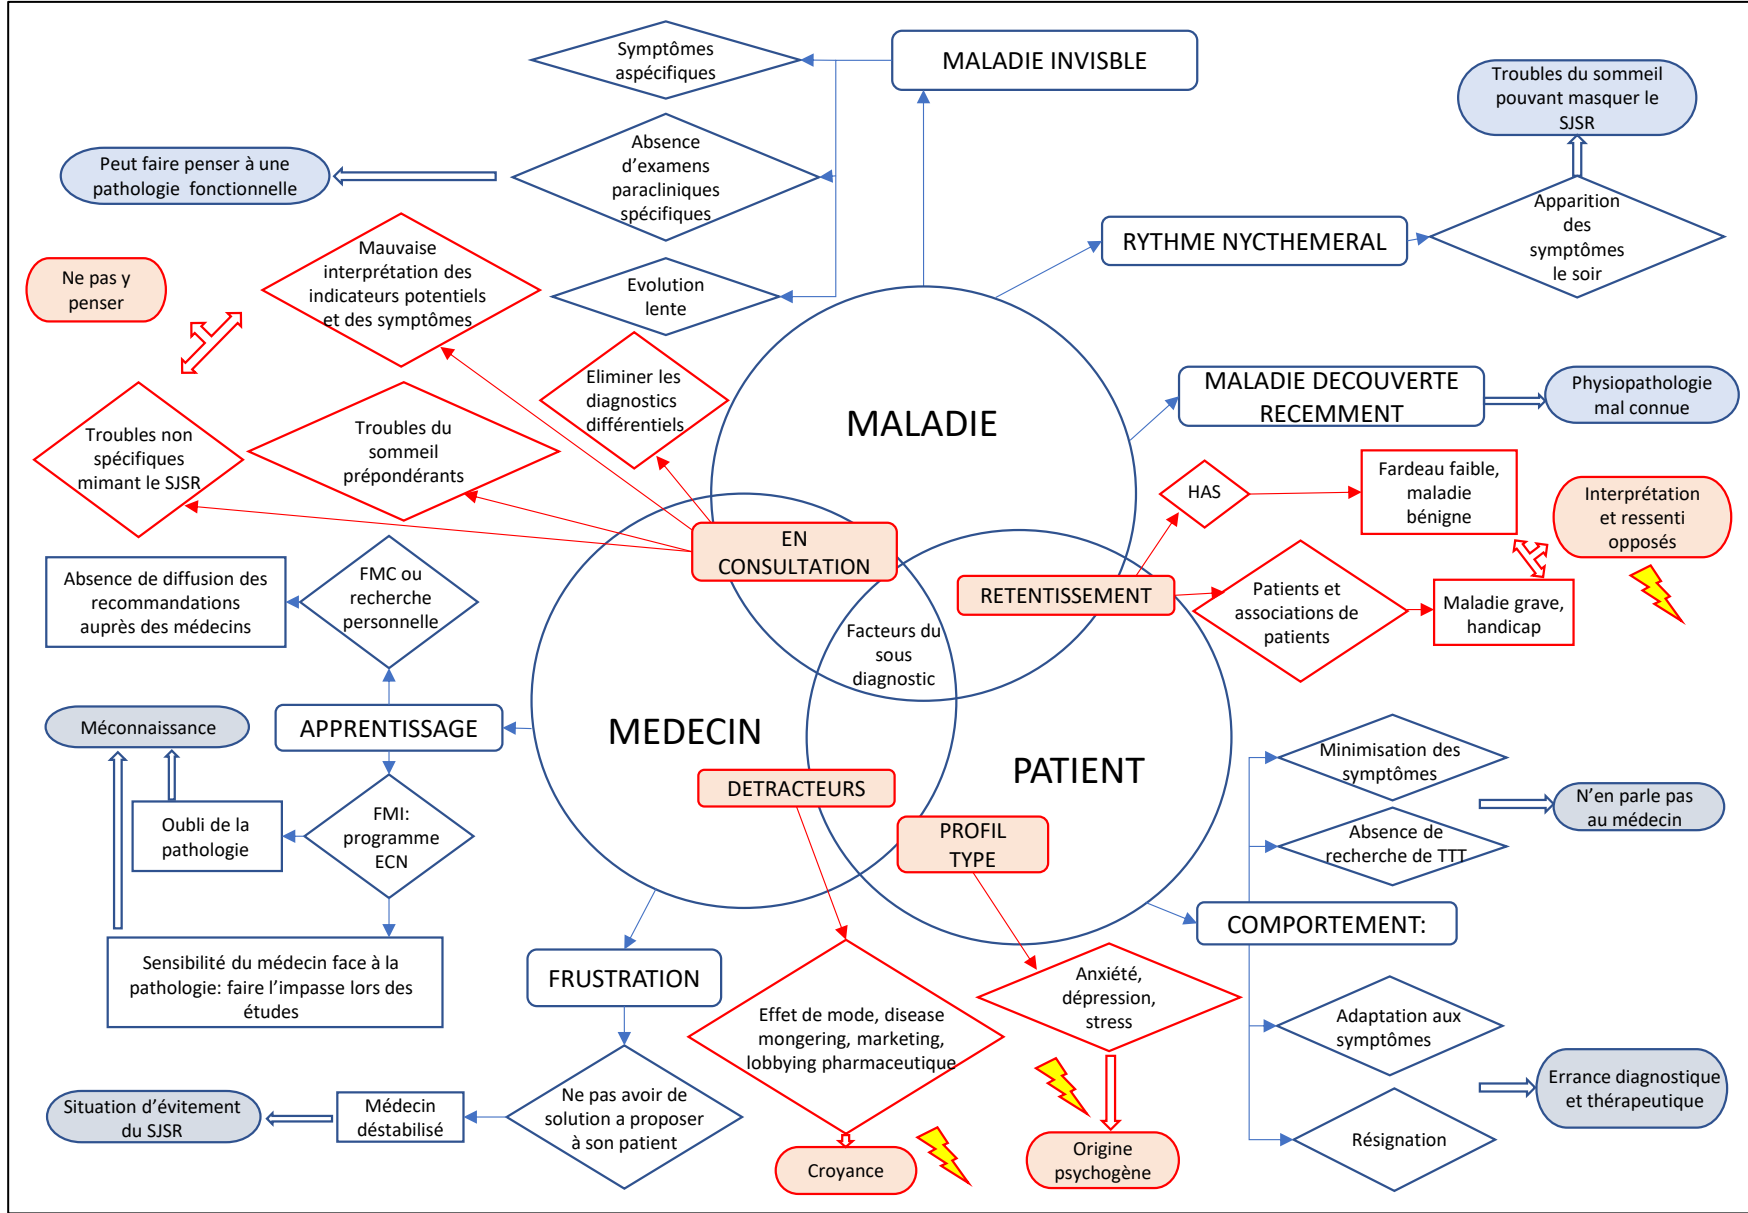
Symptômes aspécifiques

MALADIE INVISBLE

Troubles du sommeil pouvant masquer le SJSR

Peut faire penser à une pathologie fonctionnelle

Absence d'examens paracliniques spécifiques

Apparition des symptômes le soir

RYTHME NYCTHEMERAL

Ne pas y penser

Mauvaise interprétation des indicateurs potentiels et des symptômes

Evolution lente

Eliminer les diagnostics différentiels

MALADIE

MALADIE DECOUVERTE RECEMMENT

Physiopathologie mal connue

Troubles non spécifiques mimant le SJSR

Troubles du sommeil prépondérants

HAS

Fardeau faible, maladie bénigne

Interprétation et ressenti opposés

EN CONSULTATION

Absence de diffusion des recommandations auprès des médecins

FMC ou recherche personnelle

RETENTISSEMENT

Patients et associations de patients

Maladie grave, handicap

Facteurs du sous diagnostic

Méconnaissance

APPRENTISSAGE

MEDECIN

PATIENT

Minimisation des symptômes

N'en parle pas au médecin

DETRACTEURS

Oubli de la pathologie

FMI: programme ECN

Absence de recherche de TTT

PROFIL TYPE

COMPORTEMENT:

Sensibilité du médecin face à la pathologie: faire l'impasse lors des études

FRUSTRATION

Anxiété, dépression, stress

Effet de mode, disease mongering, marketing, lobbying pharmaceutique

Adaptation aux symptômes

Errance diagnostique et thérapeutique

Situation d'évitement du SJSR

Médecin déstabilisé

Ne pas avoir de solution a proposer à son patient

Résignation

Croyance

Origine psychogène